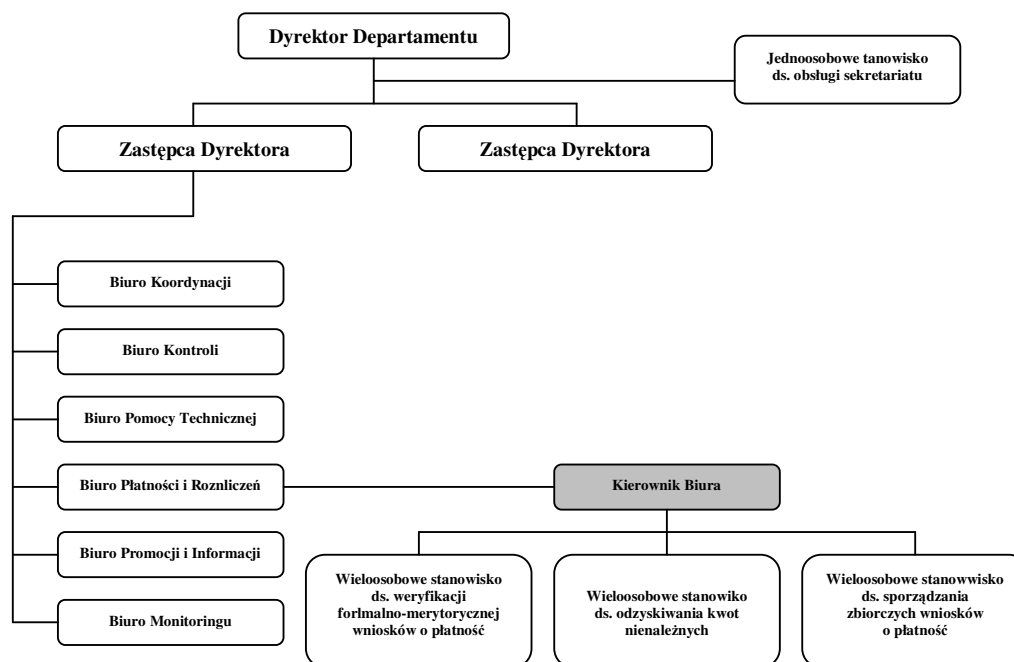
Dyrektor Departamentu

Jednoosobowe tanowisko ds. obsługi sekretariatu

Zastępca Dyrektora

Zastępca Dyrektora

Biuro Koordynacji

Biuro Kontroli

Biuro Pomocy Technicznej

Biuro Płatności i Roznliczeń

Biuro Promocji i Informacji

Biuro Monitoringu

Kierownik Biura

Wieloosobowe stanowisko ds. weryfikacji forlmalno-merytorycznej wniosków o płatność

Wieloosobowe stanowiko ds. odzyskiwania kwot nienależnych

Wieloosobowe stanowwisko ds. sporządzania zbiorczych wniosków o płatność